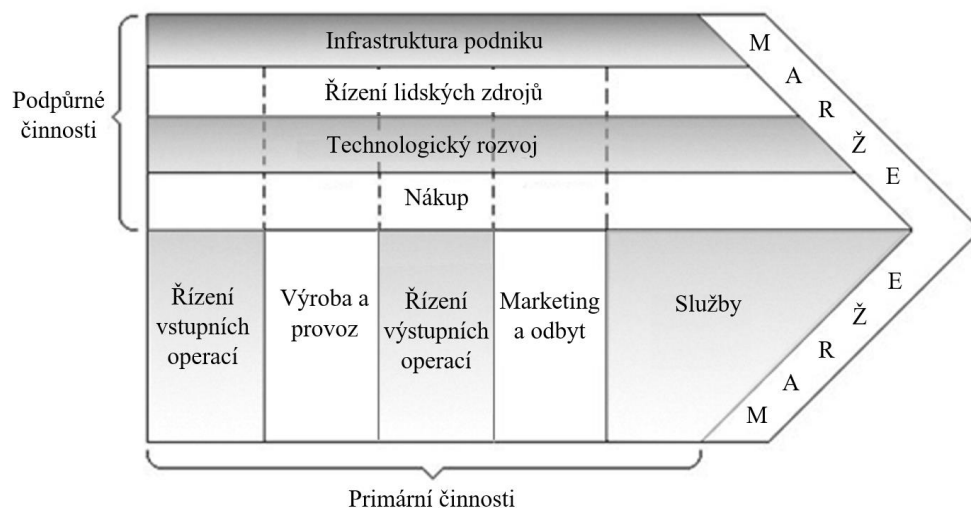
Podpůrné činnosti

Infrastruktura podniku

Řízení lidských zdrojů

Technologický rozvoj

Nákup

M A R Ž E

Řízení vstupních operací

Výroba a provoz

Řízení výstupních operací

Marketing a odbyt

Služby

E Ž R A M

Primární činnosti